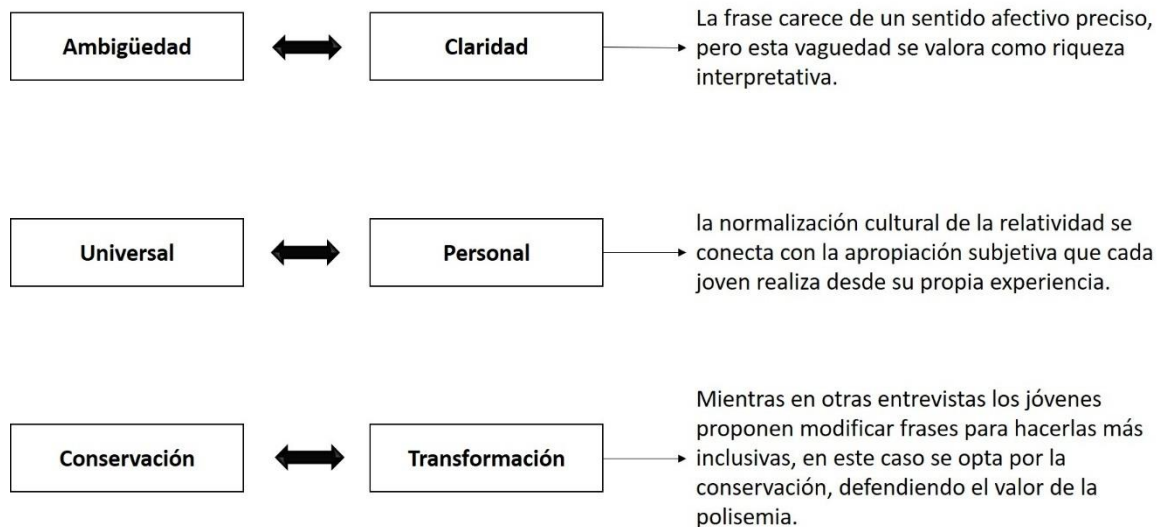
Ambigüedad

Claridad

La frase carece de un sentido afectivo preciso, pero esta vaguedad se valora como riqueza interpretativa.

Universal

Personal

la normalización cultural de la relatividad se conecta con la apropiación subjetiva que cada joven realiza desde su propia experiencia.

Conservación

Transformación

Mientras en otras entrevistas los jóvenes proponen modificar frases para hacerlas más inclusivas, en este caso se opta por la conservación, defendiendo el valor de la polisemia.